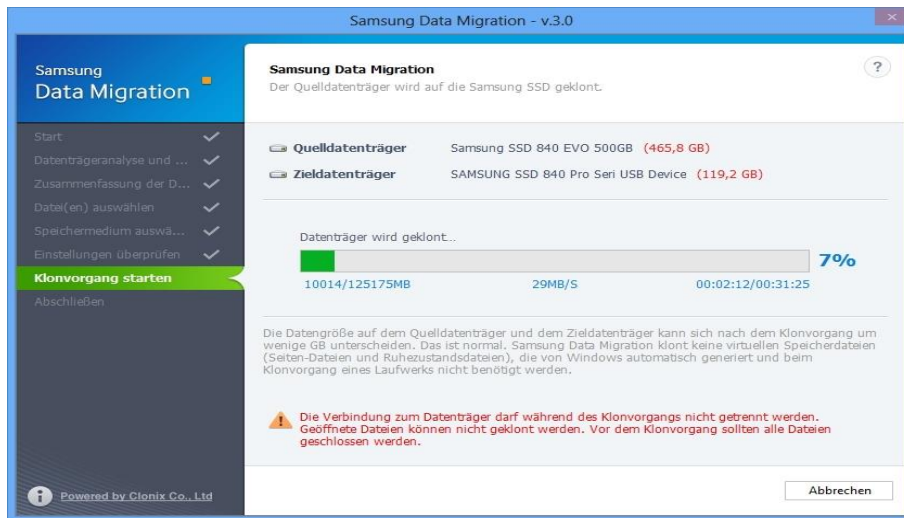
Samsung Data Migration - v.3.0

Samsung
Data Migration

Start
Datenträgeranalyse und ...
Zusammenfassung der D...
Datei(en) auswählen
Speichermedium auswä...
Einstellungen überprüfen
Klonvorgang starten
Abschließen

Powered by Clonix Co., Ltd

Samsung Data Migration
Der Quelldatenträger wird auf die Samsung SSD geklont.

?

Quelldatenträger Samsung SSD 840 EVO 500GB (465,8 GB)
Zieldatenträger SAMSUNG SSD 840 Pro Seri USB Device (119,2 GB)

Datenträger wird geklont...

7%

10014/125175MB 29MB/S 00:02:12/00:31:25

Die Datengröße auf dem Quelldatenträger und dem Zieldatenträger kann sich nach dem Klonvorgang um wenige GB unterscheiden. Das ist normal. Samsung Data Migration klont keine virtuellen Speicherdateien (Seiten-Dateien und Ruhezustandsdateien), die von Windows automatisch generiert und beim Klonvorgang eines Laufwerks nicht benötigt werden.

Die Verbindung zum Datenträger darf während des Klonvorgangs nicht getrennt werden. Geöffnete Dateien können nicht geklont werden. Vor dem Klonvorgang sollten alle Dateien geschlossen werden.

Abbrechen